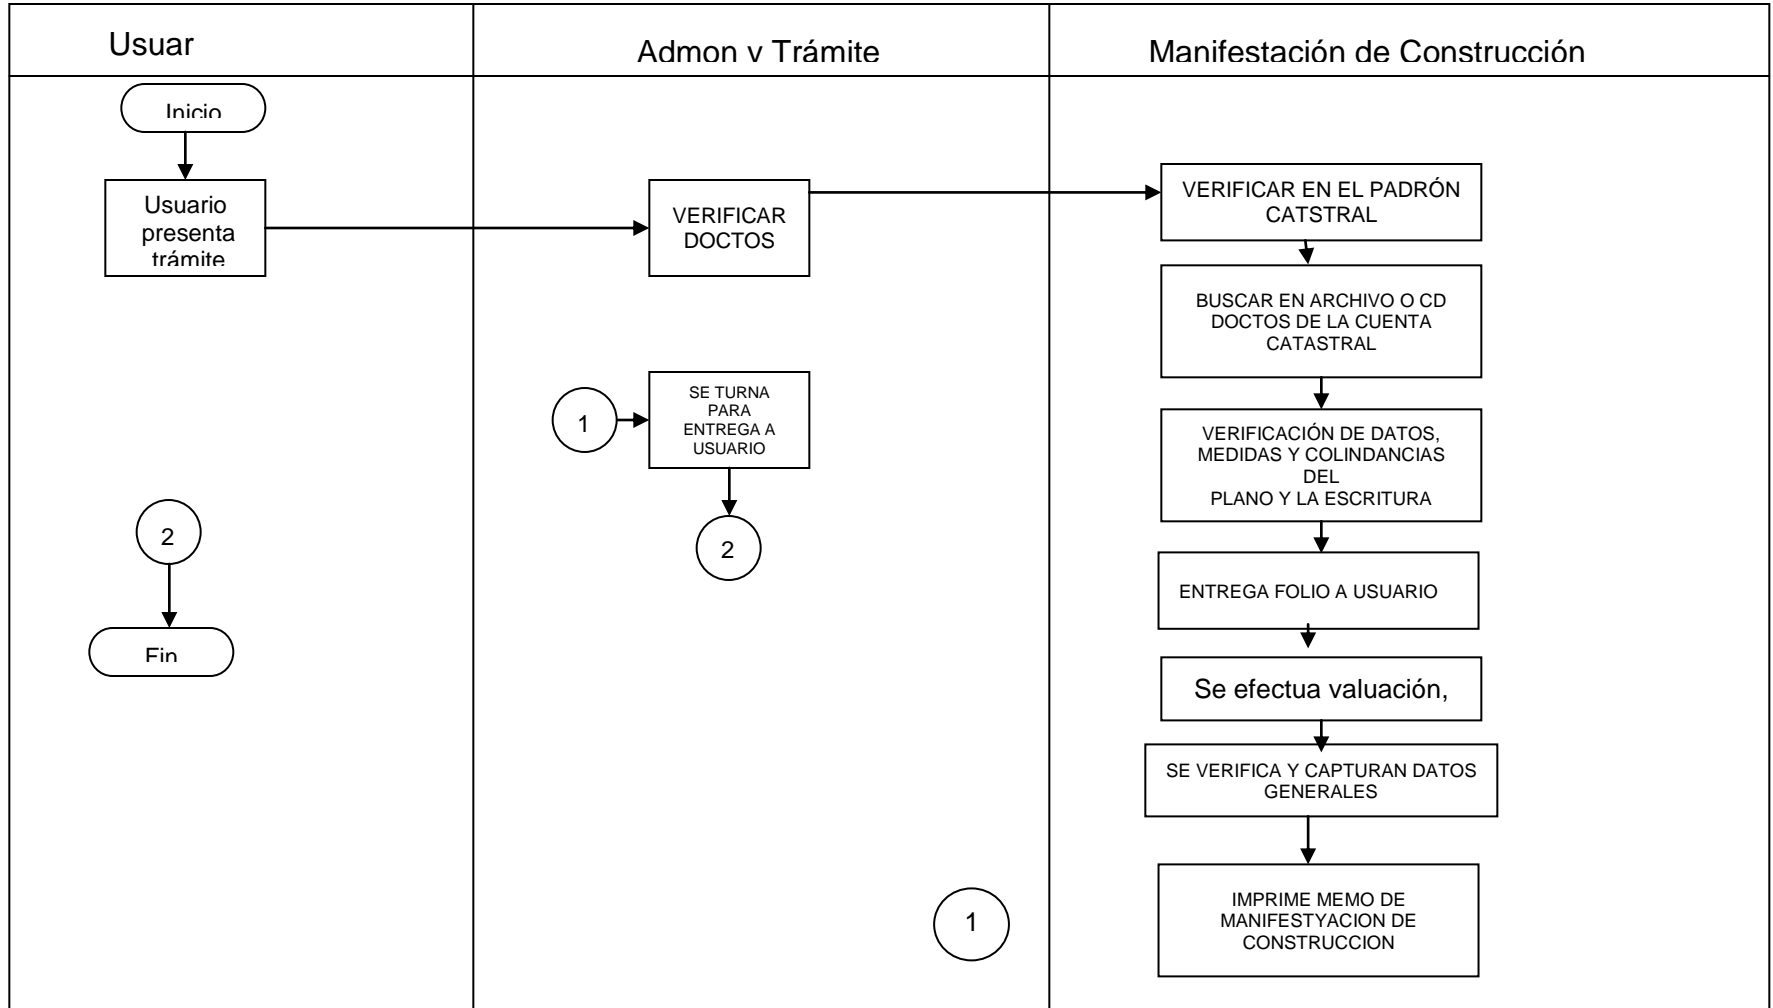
Usuar

Admon y Trámite

Manifestación de Construcción

Inicio

Usuario presenta trámite

VERIFICAR DOCTOS

VERIFICAR EN EL PADRÓN CATSTRAL

BUSCAR EN ARCHIVO O CD DOCTOS DE LA CUENTA CATASTRAL

1

SE TURNA PARA ENTREGA A USUARIO

VERIFICACIÓN DE DATOS, MEDIDAS Y COLINDANCIAS DEL PLANO Y LA ESCRITURA

2

2

ENTREGA FOLIO A USUARIO

Fin

Se efectua valuación,

SE VERIFICA Y CAPTURAN DATOS GENERALES

1

IMPRIME MEMO DE MANIFESTYACION DE CONSTRUCCION